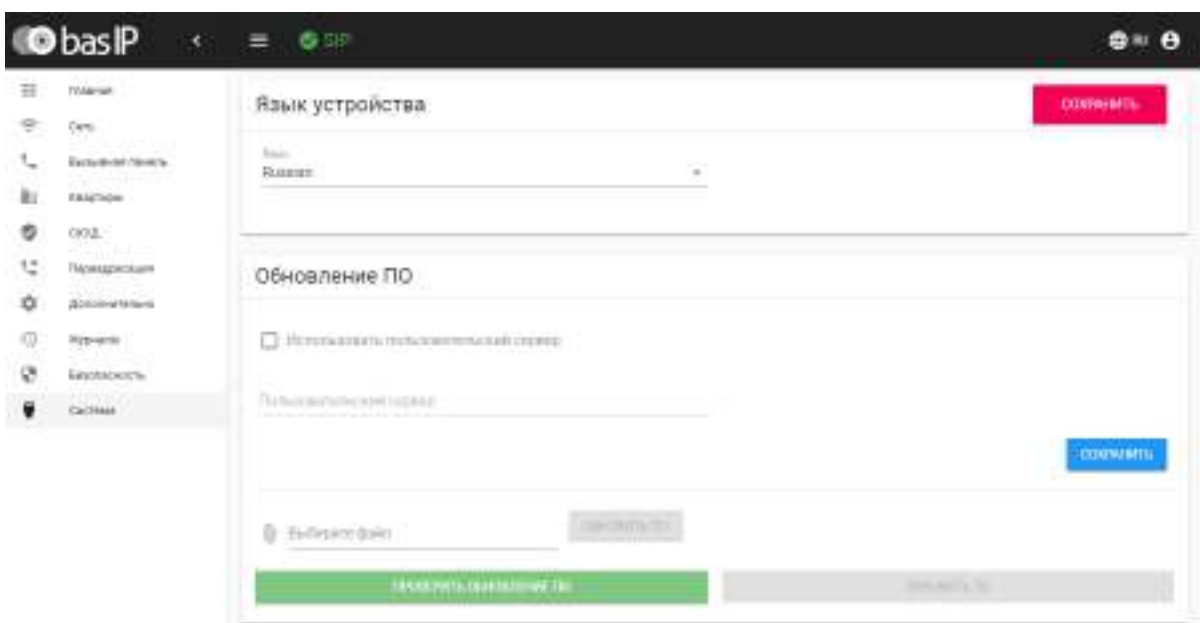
bas IP

SIP

RU

Главная
Сеть
Вызывная панель
Квартиры
СКУД
Переадресация
Дополнительно
Журналы
Безопасность
Система

Язык устройства

СОХРАНИТЬ

Язык
Russian

Обновление ПО

Использовать пользовательский сервер

Пользовательский сервер

СОХРАНИТЬ

Выберите файл

ОБНОВИТЬ ПО

ПРОВЕРИТЬ ОБНОВЛЕНИЕ ПО

ОБНОВИТЬ ПО